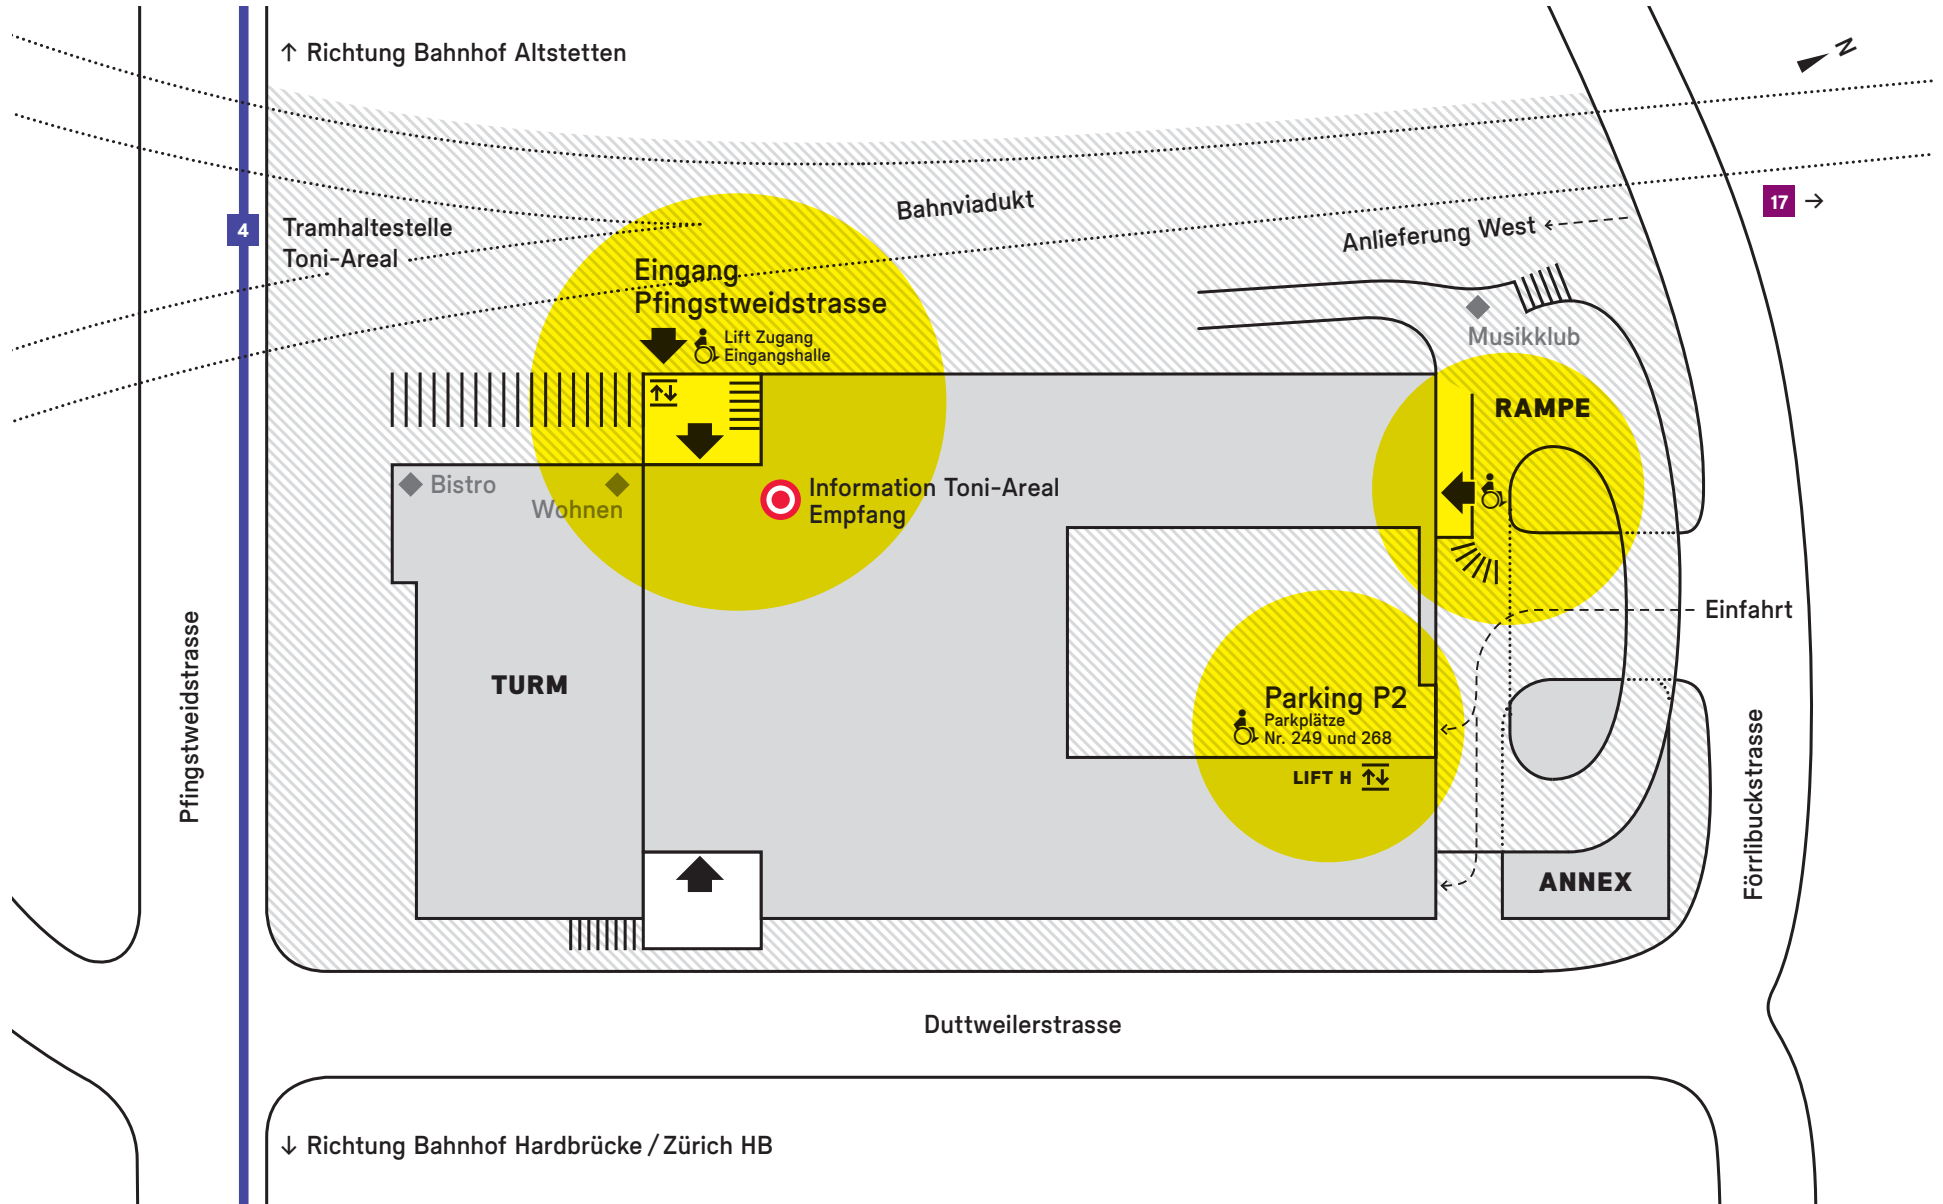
↑ Richtung Bahnhof Altstetten

N

Bahnviadukt

4

Tramhaltestelle Toni-Areal

17 →

Anlieferung West

Eingang Pfingstweidstrasse

Lift Zugang Eingangshalle

Musikklub

RAMPE

Bistro

Wohnen

Information Toni-Areal Empfang

Einfahrt

TURM

Parking P2
Parkplätze Nr. 249 und 268

LIFT H

Pfingstweidstrasse

ANNEX

Förrlibuckstrasse

Duttweilerstrasse

↓ Richtung Bahnhof Hardbrücke / Zürich HB